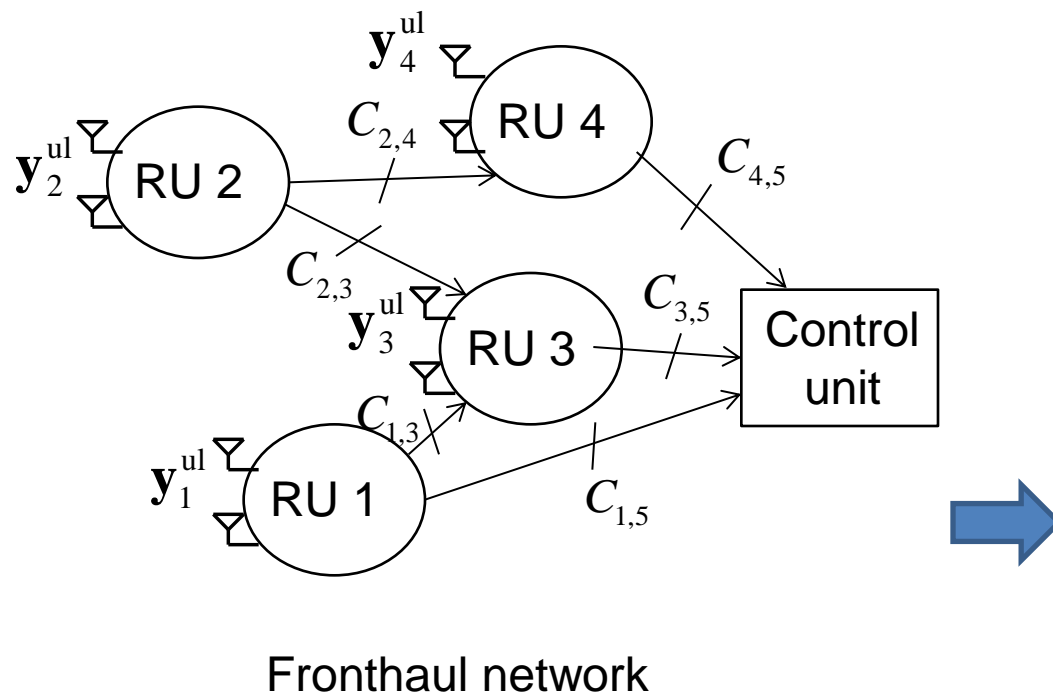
$\mathbf{y}_4^{\text{ul}}$

$C_{2,4}$

RU 4

$C_{4,5}$

$\mathbf{y}_2^{\text{ul}}$

RU 2

$C_{2,3}$

$\mathbf{y}_3^{\text{ul}}$

RU 3

$C_{3,5}$

Control unit

$C_{1,3}$

$\mathbf{y}_1^{\text{ul}}$

RU 1

$C_{1,5}$

Fronthaul network